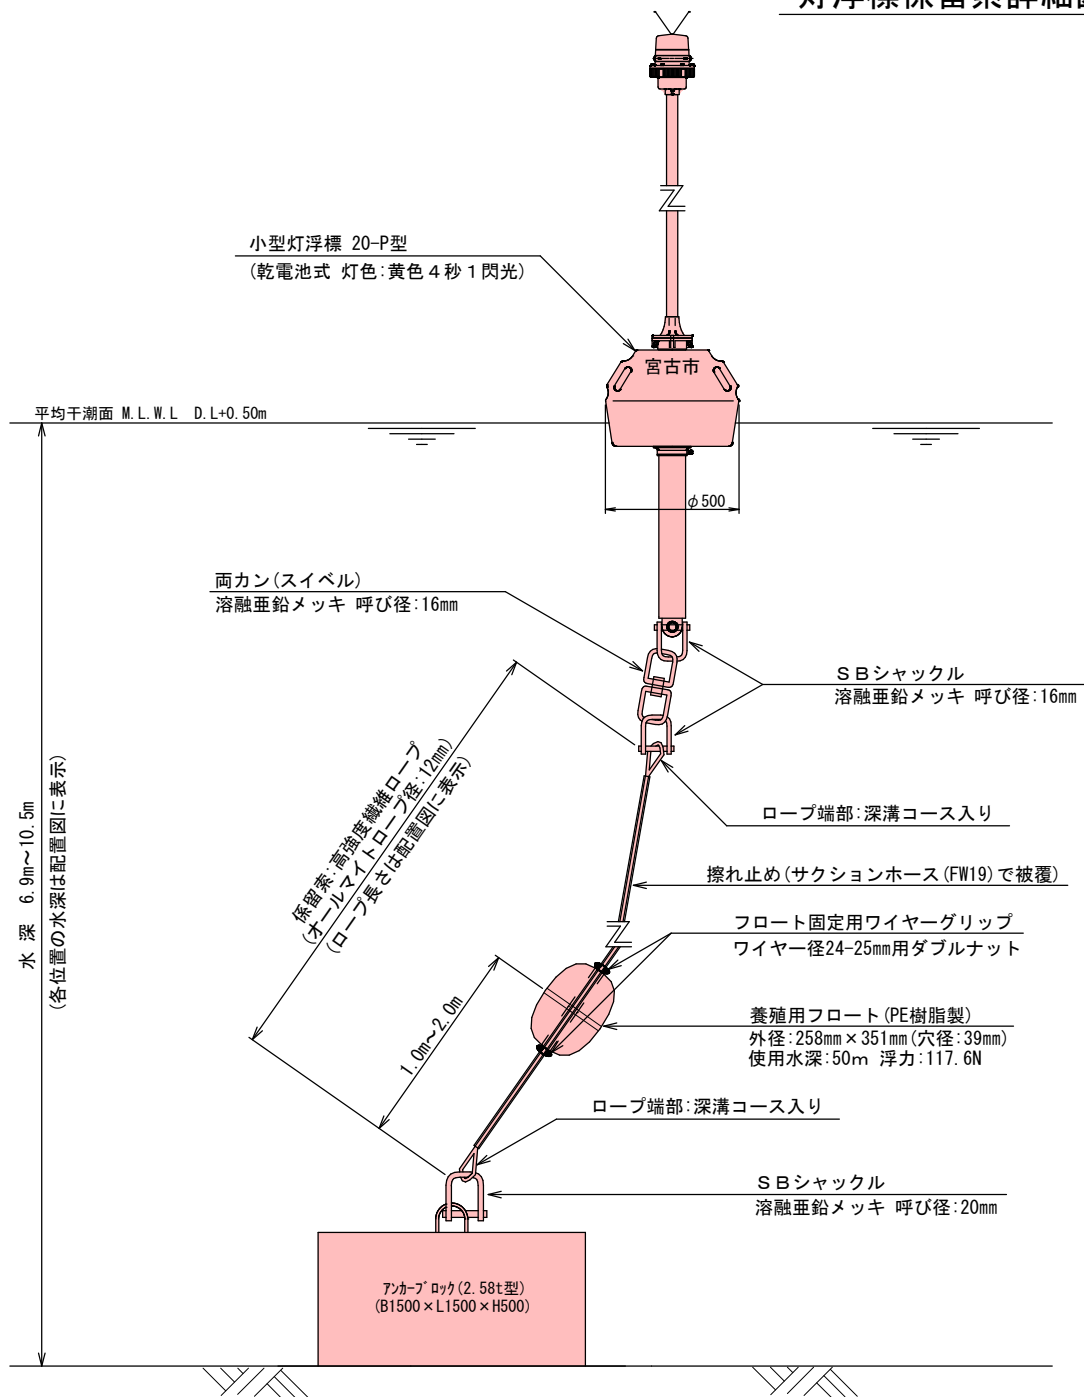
灯浮標係留索詳細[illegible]

小型灯浮標 20-P型
(乾電池式 灯色:黄色4秒1閃光)

宮古市

平均干潮面 M.L.W.L D.L+0.50m

$\phi$500

両カン(スイベル)
溶融亜鉛メッキ 呼び径:16mm

SBシャックル
溶融亜鉛メッキ 呼び径:16mm

水 深 6.9m～10.5m
(各位置の水深は配置図に表示)

係留索:高強度繊維ロープ
(オールマイトロープ径:12mm)
(ロープ長さは配置図に表示)

ロープ端部:深溝コース入り

擦れ止め(サクションホース(FW19)で被覆)

フロート固定用ワイヤーグリップ
ワイヤー径24-25mm用ダブルナット

1.0m～2.0m

養殖用フロート(PE樹脂製)
外径:258mm×351mm(穴径:39mm)
使用水深:50m 浮力:117.6N

ロープ端部:深溝コース入り

SBシャックル
溶融亜鉛メッキ 呼び径:20mm

ｱﾝｶｰﾌﾞﾛｯｸ(2.58t型)
(B1500×L1500×H500)